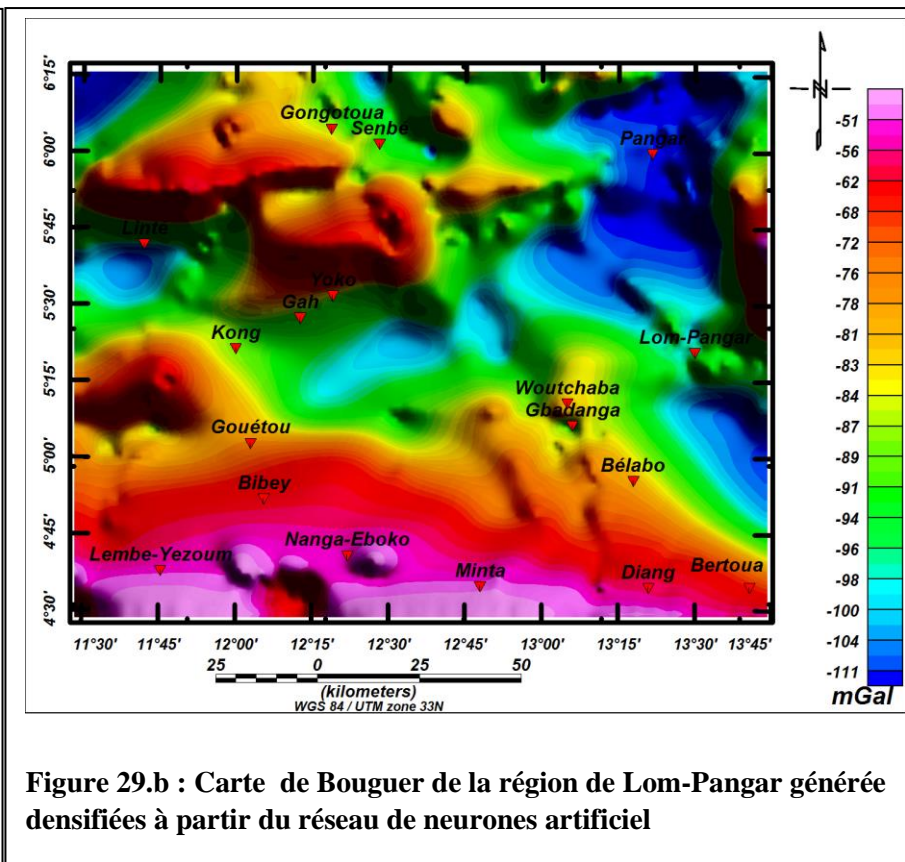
6°15'
6°00'
5°45'
5°30'
5°15'
5°00'
4°45'
4°30'

Gongotoua
Senbé
Pangar
Linté
Yoko
Gah
Kong
Lom-Pangar
Woutchaba
Gbadanga
Gouétou
Bélabo
Bibey
Nanga-Eboko
Lembe-Yezoum
Minta
Diang
Bertoua

11°30' 11°45' 12°00' 12°15' 12°30' 12°45' 13°00' 13°15' 13°30' 13°45'

25 0 25 50
(kilometers)
WGS 84 / UTM zone 33N

-51
-56
-62
-68
-72
-76
-78
-81
-83
-84
-87
-89
-91
-94
-96
-98
-100
-104
-111
mGal

Figure 29.b : Carte de Bouguer de la région de Lom-Pangar générée densifiées à partir du réseau de neurones artificiel